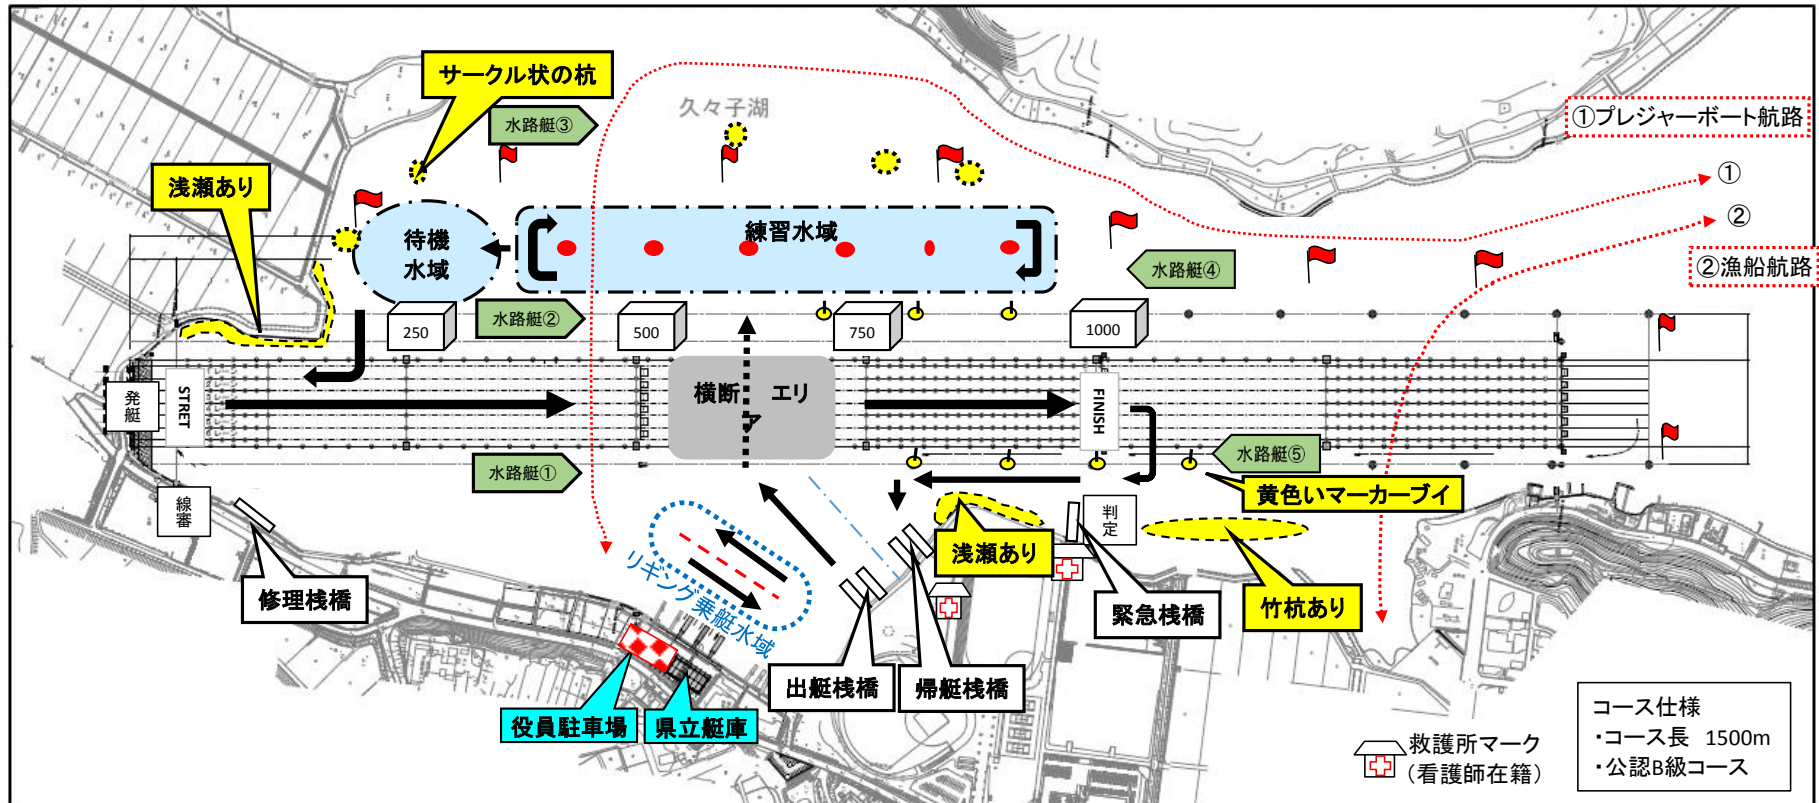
サークル状の杭

久々子湖

水路艇③

①プレジャーボート航路

①

②

浅瀬あり

待機
水域

練習水域

水路艇④

②漁船航路

水路艇②

250

500

750

1000

発艇

STRET

横断エリア

FINISH

水路艇⑤

水路艇①

黄色いマーカーブイ

線審

判定

修理桟橋

浅瀬あり

リギング乗艇水域

緊急桟橋

竹杭あり

出艇桟橋

帰艇桟橋

役員駐車場

県立艇庫

救護所マーク
（看護師在籍）

コース仕様
・コース長　1500m
・公認B級コース